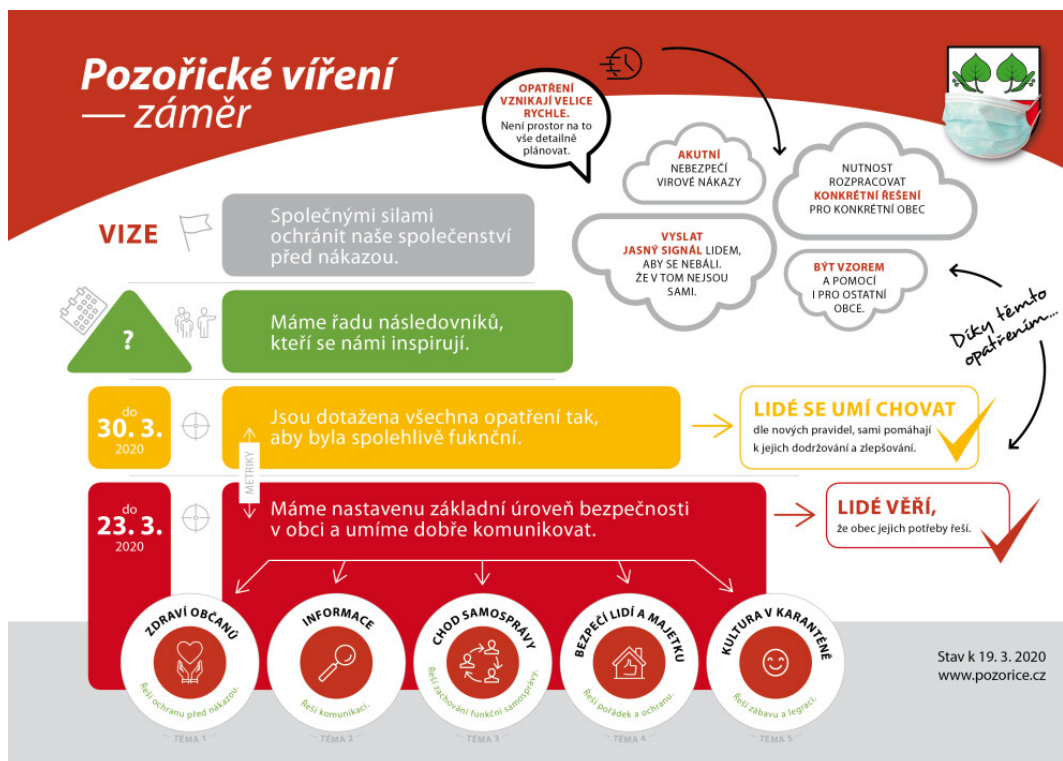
Pozořické víření
— záměr

OPATŘENÍ VZNIKAJÍ VELICE RYCHLE. Není prostor na to vše detailně plánovat.

AKUTNÍ NEBEZPEČÍ VIROVÉ NÁKAZY

NUTNOST ROZPRACOVAT KONKRÉTNÍ ŘEŠENÍ PRO KONKRÉTNÍ OBEC

VYSLAT JASNÝ SIGNÁL LIDEM, ABY SE NEBÁLI. ŽE V TOM NEJSOU SAMI.

BÝT VZOREM A POMOCÍ I PRO OSTATNÍ OBCE.

Díky těmto opatřením...

VIZE

Společnými silami ochránit naše společenství před nákazou.

?

Máme řadu následovníků, kteří se námi inspirují.

do 30. 3. 2020

Jsou dotažena všechna opatření tak, aby byla spolehlivě fukční.

METRIKY

LIDÉ SE UMÍ CHOVAT
dle nových pravidel, sami pomáhají k jejich dodržování a zlepšování.

do 23. 3. 2020

Máme nastavenu základní úroveň bezpečnosti v obci a umíme dobře komunikovat.

LIDÉ VĚŘÍ,
že obec jejich potřeby řeší.

ZDRAVÍ OBČANŮ
Řeší ochranu před nákazou.
TÉMA 1

INFORMACE
Řeší komunikaci.
TÉMA 2

CHOD SAMOSPRÁVY
Řeší zachování funkční samosprávy.
TÉMA 3

BEZPEČÍ LIDÍ A MAJETKU
Řeší pořádek a ochranu.
TÉMA 4

KULTURA V KARANTÉNĚ
Řeší zábavu a legraci.
TÉMA 5

Stav k 19. 3. 2020
www.pozorice.cz